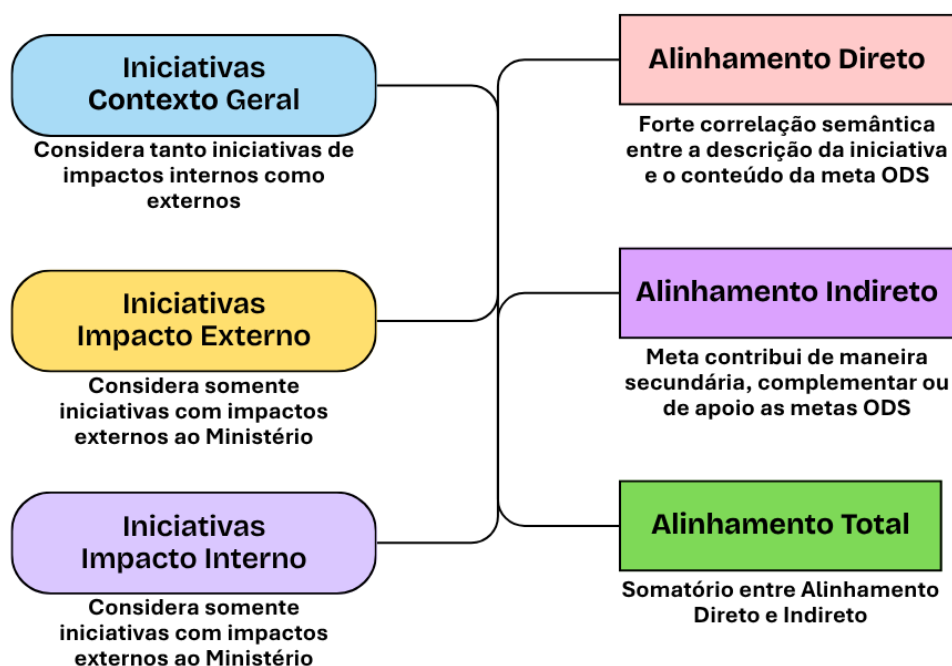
Iniciativas Contexto Geral

Considera tanto iniciativas de impactos internos como externos

Iniciativas Impacto Externo

Considera somente iniciativas com impactos externos ao Ministério

Iniciativas Impacto Interno

Considera somente iniciativas com impactos externos ao Ministério

Alinhamento Direto

Forte correlação semântica entre a descrição da iniciativa e o conteúdo da meta ODS

Alinhamento Indireto

Meta contribui de maneira secundária, complementar ou de apoio as metas ODS

Alinhamento Total

Somatório entre Alinhamento Direto e Indireto